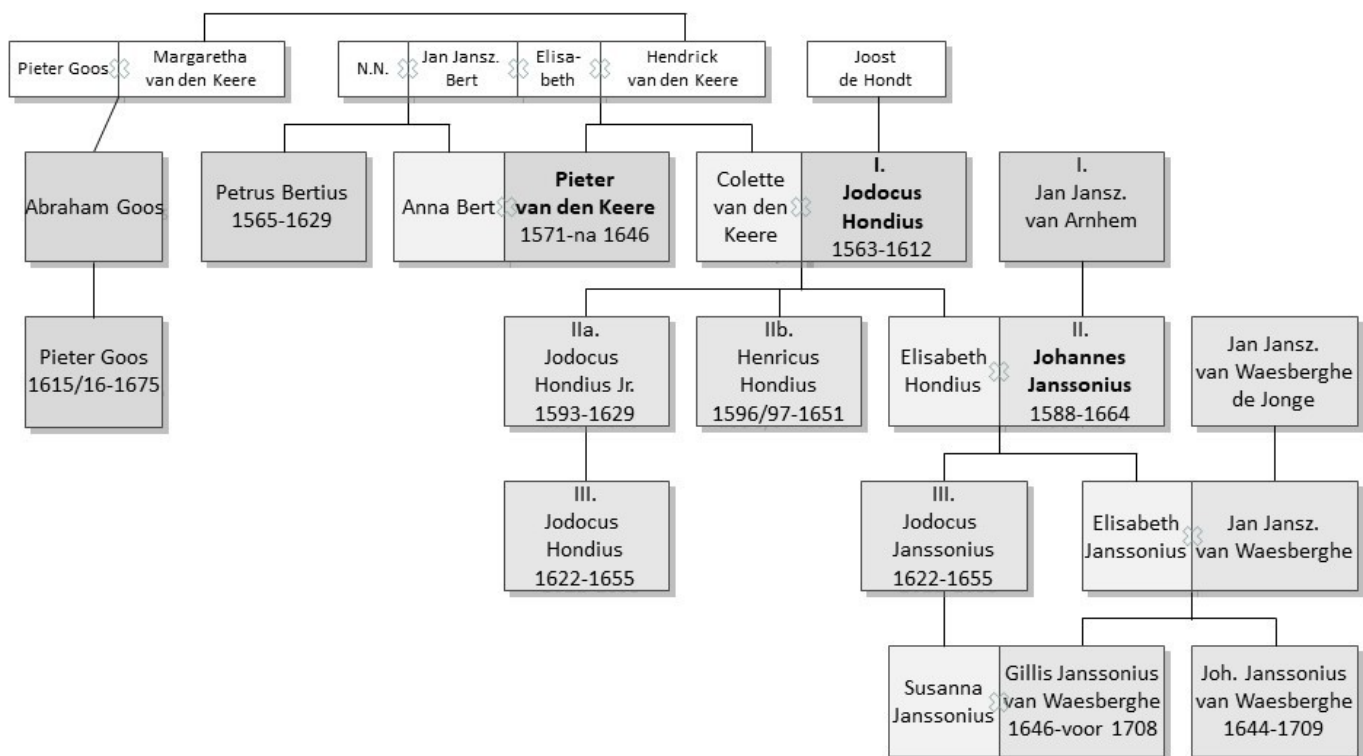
Pieter Goos
Margaretha van den Keere

N.N.
Jan Jansz. Bert
Elisabeth
Hendrick van den Keere

Joost de Hondt

Abraham Goos

Petrus Bertius 1565-1629

Anna Bert
**Pieter van den Keere** 1571-na 1646

Colette van den Keere
I. **Jodocus Hondius** 1563-1612

I. Jan Jansz. van Arnhem

Pieter Goos 1615/16-1675

IIa. Jodocus Hondius Jr. 1593-1629

IIb. Henricus Hondius 1596/97-1651

Elisabeth Hondius
II. **Johannes Janssonius** 1588-1664

Jan Jansz. van Waesberghe de Jonge

III. Jodocus Hondius 1622-1655

III. Jodocus Janssonius 1622-1655

Elisabeth Janssonius
Jan Jansz. van Waesberghe

Susanna Janssonius
Gillis Janssonius van Waesberghe 1646-voor 1708

Joh. Janssonius van Waesberghe 1644-1709